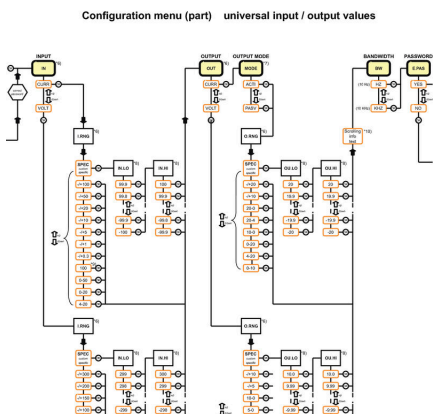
Configuration menu (part) universal input / output values

INPUT
IN
CURR
VOLT
I.RNG
SPEC
IN.LO
IN.HI
-/+100
-/+50
-/+20
-/+10
-/+5
-/+1
-/+0.2
100
0-20
4-20
99.0
99.9
-99.9
-100
100
99.9
-99.9
-99.9
I.RNG
SPEC
IN.LO
IN.HI
-/+300
-/+200
-/+150
200
200
-200
300
200
-200

OUTPUT
OUT
CURR
VOLT
OUTPUT MODE
MODE
ACTI
PASV
O.RNG
SPEC
OU.LO
OU.HI
-/+20
-/+10
20.0
10.0
0-20
4-20
0-10
20
19.9
-19.9
-20
20
19.9
-19.9
-20
O.RNG
SPEC
OU.LO
OU.HI
-/+10
10.0
5.0
10.0
9.99
-9.99
10.0
9.99
-9.99

BANDWIDTH
BW
HZ
KHZ
(10 Hz)
(10 kHz)
Scrolling info text
PASSWORD
II.PAS
YES
NO